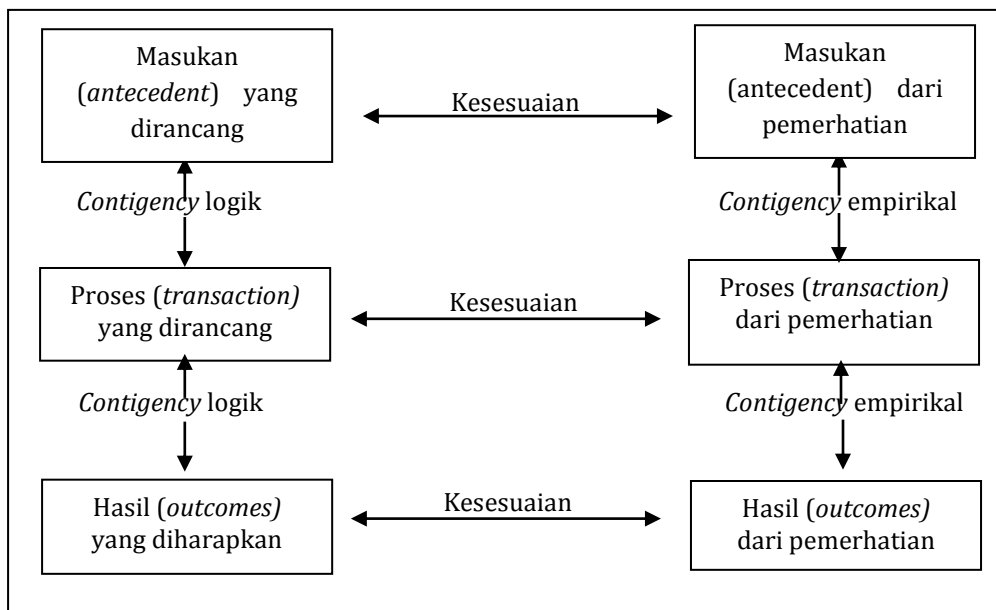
Masukan (antecedent) yang dirancang

Kesesuaian

Masukan (antecedent) dari pemerhatian

Contigency logik

Contigency empirikal

Proses (transaction) yang dirancang

Kesesuaian

Proses (transaction) dari pemerhatian

Contigency logik

Contigency empirikal

Hasil (outcomes) yang diharapkan

Kesesuaian

Hasil (outcomes) dari pemerhatian